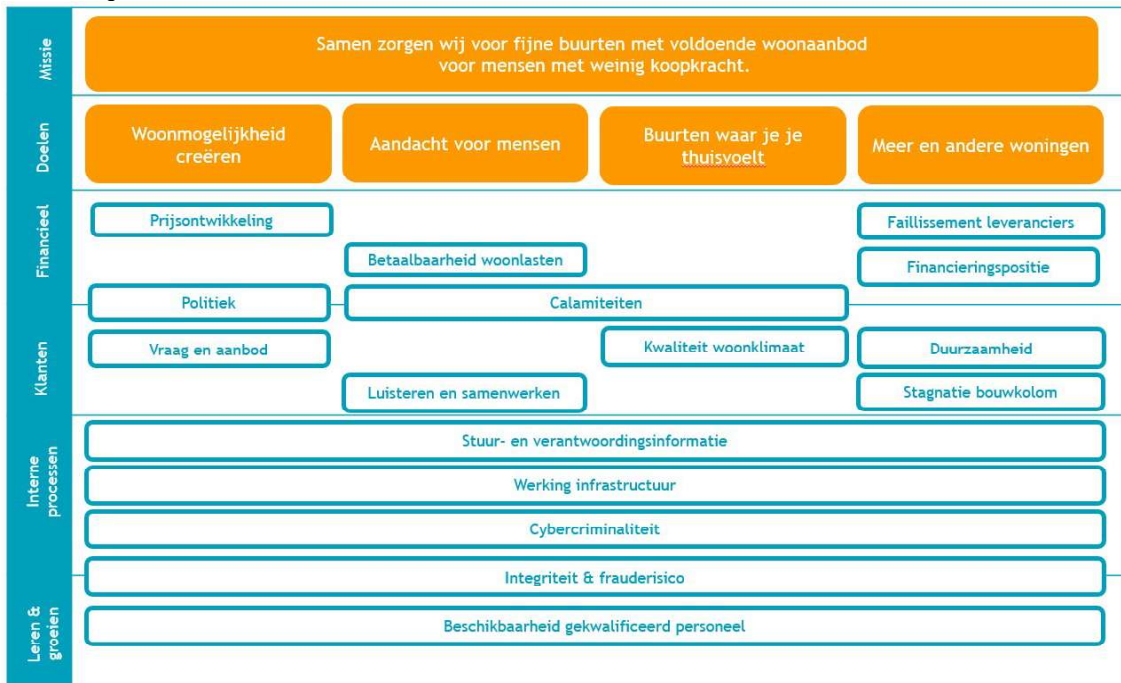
Missie

Samen zorgen wij voor fijne buurten met voldoende woonaanbod voor mensen met weinig koopkracht.

Doelen

Woonmogelijkheid creëren

Aandacht voor mensen

Buurten waar je je thuisvoelt

Meer en andere woningen

Financieel

Prijsontwikkeling

Faillissement leveranciers

Betaalbaarheid woonlasten

Financieringspositie

Politiek

Calamiteiten

Klanten

Vraag en aanbod

Kwaliteit woonklimaat

Duurzaamheid

Luisteren en samenwerken

Stagnatie bouwkolom

Interne processen

Stuur- en verantwoordingsinformatie

Werking infrastructuur

Cybercriminaliteit

Integriteit & frauderisico

Leren & groeien

Beschikbaarheid gekwalificeerd personeel